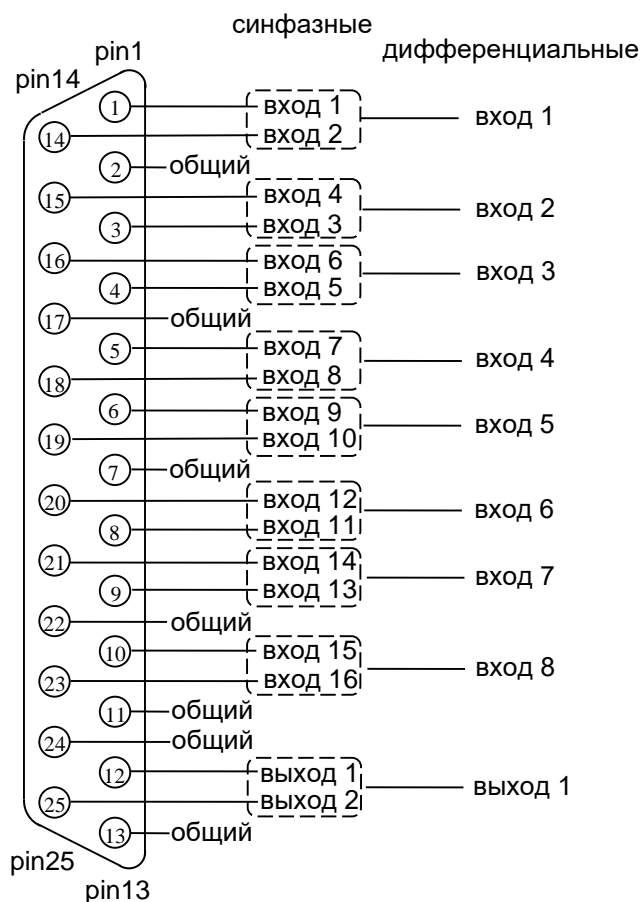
синфазные
дифференциальные
pin1
pin14
1 вход 1
14 вход 2
вход 1
2 общий
15 вход 4
3 вход 3
вход 2
16 вход 6
4 вход 5
вход 3
17 общий
5 вход 7
18 вход 8
вход 4
6 вход 9
19 вход 10
вход 5
7 общий
20 вход 12
8 вход 11
вход 6
21 вход 14
9 вход 13
вход 7
22 общий
10 вход 15
23 вход 16
вход 8
11 общий
24 общий
12 выход 1
25 выход 2
выход 1
13 общий
pin25
pin13